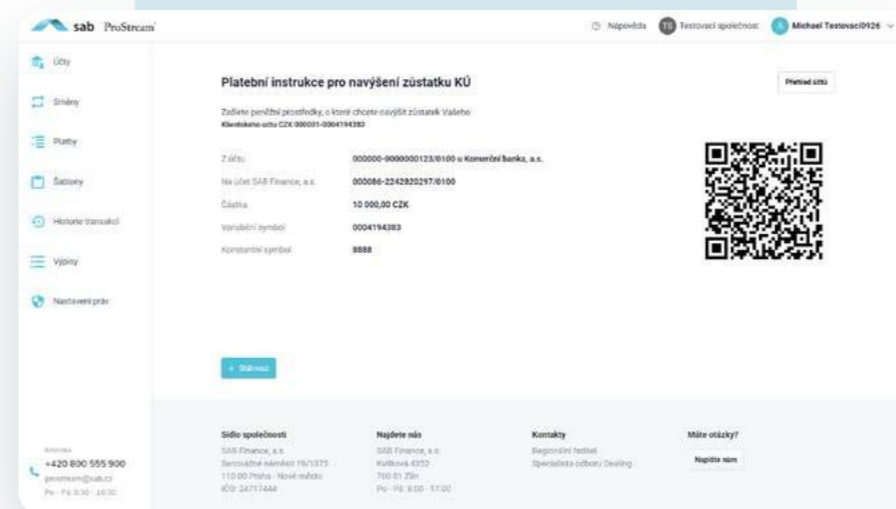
sab ProStream

Nápověda TS Testovací společnost Michael Testovací0926

Účty
Směny
Platby
Šablony
Historie transakcí
Výpisy
Nastavení práv

Platební instrukce pro navýšení zůstatku KÚ

Přehled účtů

Zašlete peněžní prostředky, o které chcete navýšit zůstatek Vašeho Klientského účtu CZK 000001-0004194383

| Z účtu | 000000-0000000123/0100 u Komerční banka, a.s. |
|---|---|
| Na účet SAB Finance, a.s. | 000086-2242820297/0100 |
| Částka | 10 000,00 CZK |
| Variabilní symbol | 0004194383 |
| Konstantní symbol | 8888 |

+ Stáhnout

Infolinka
+420 800 555 900
prostream@sab.cz
Po - Pá 8:30 - 16:30

Sídlo společnosti
SAB Finance, a.s.
Senovážné náměstí 1375/19
110 00 Praha - Nové město
IČO: 24717444

Najdete nás
SAB Finance, a.s.
Kvítková 4352
760 01 Zlín
Po - Pá: 8:00 - 17:00

Kontakty
Regionální ředitel
Specialista odboru Dealing

Máte otázky?
Napište nám